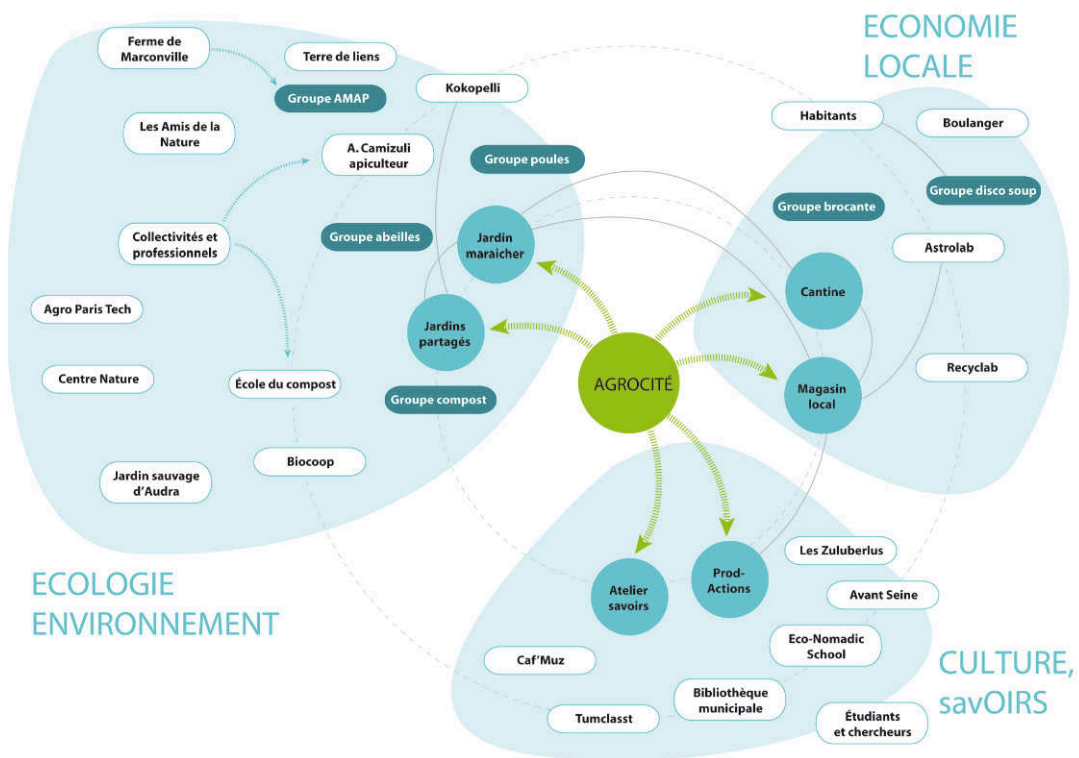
ECONOMIE LOCALE

Ferme de Marconville

Terre de liens

Groupe AMAP

Kokopelli

Les Amis de la Nature

A. Camizuli apiculteur

Groupe poules

Habitants

Boulanger

Groupe disco soup

Groupe brocante

Collectivités et professionnels

Groupe abeilles

Jardin maraicher

Astrolab

Cantine

Agro Paris Tech

Jardins partagés

AGROCITÉ

Magasin local

Recyclab

Centre Nature

École du compost

Groupe compost

Biocoop

Jardin sauvage d'Audra

Les Zuluberlus

Atelier savoirs

Prod-Actions

ECOLOGIE ENVIRONNEMENT

Avant Seine

Eco-Nomadic School

Caf'Muz

CULTURE, savOIRS

Bibliothèque municipale

Tumclasst

Étudiants et chercheurs